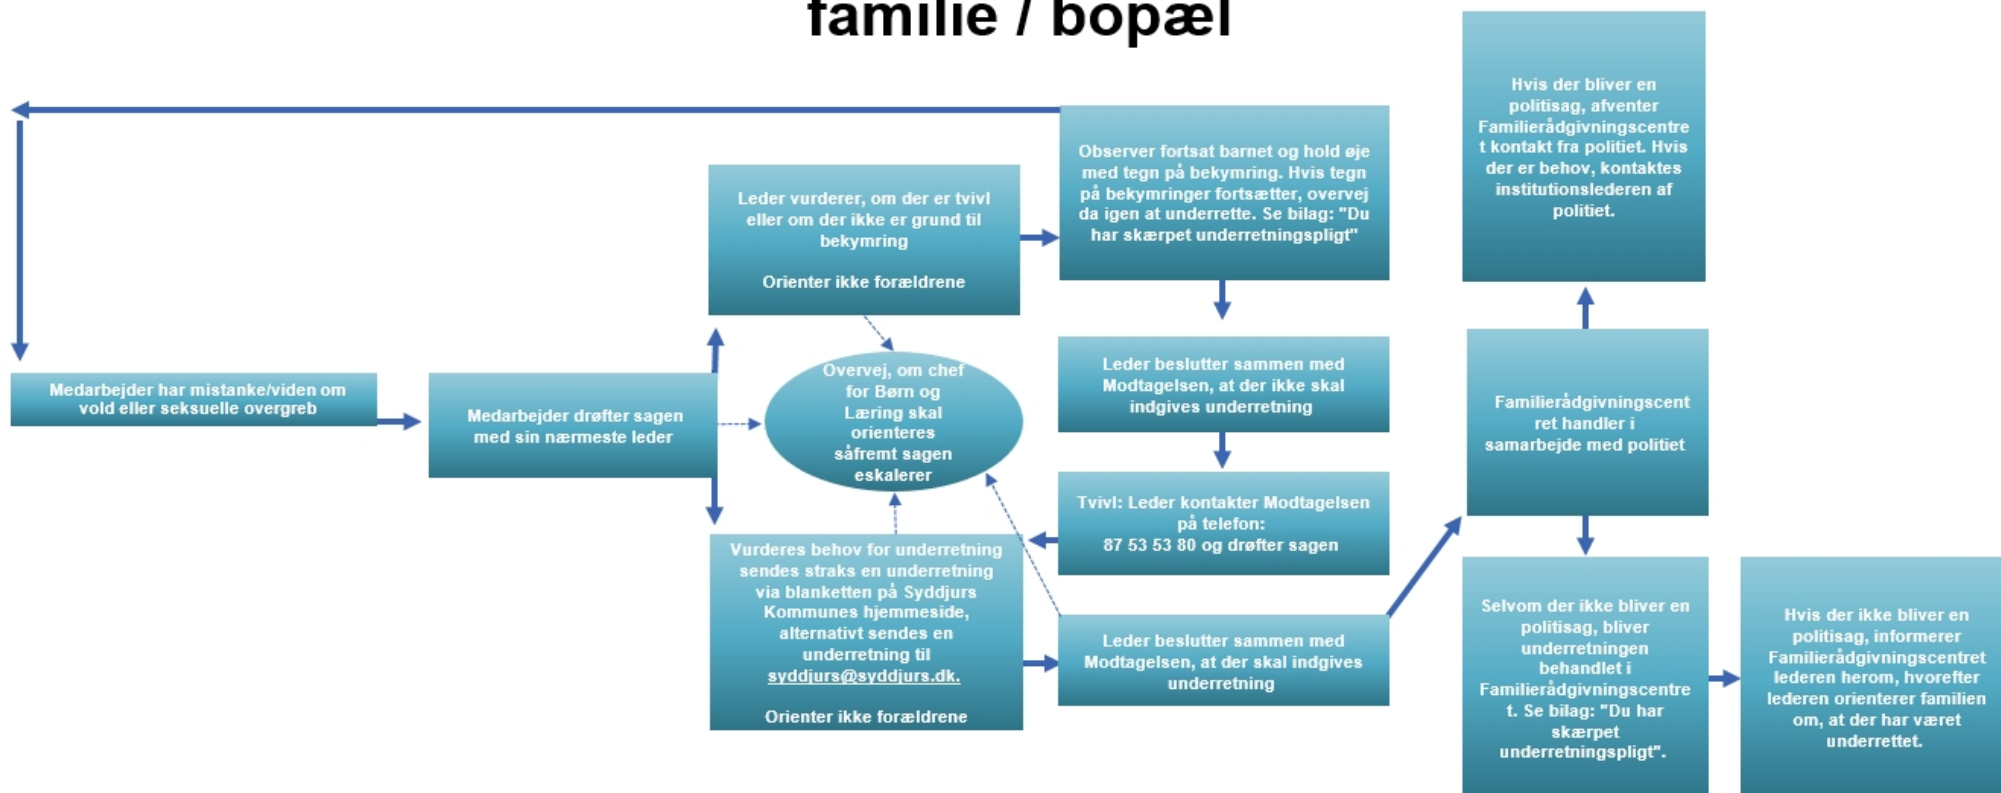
familie / bopæl

Medarbejder har mistanke/viden om vold eller seksuelle overgreb

Medarbejder drøfter sagen med sin nærmeste leder

Leder vurderer, om der er tvivl eller om der ikke er grund til bekymring

Orienter ikke forældrene

Overvej, om chef for Børn og Læring skal orienteres såfremt sagen eskalerer

Vurderes behov for underretning sendes straks en underretning via blanketten på Syddjurs Kommunes hjemmeside, alternativt sendes en underretning til syddjurs@syddjurs.dk.

Orienter ikke forældrene

Observer fortsat barnet og hold øje med tegn på bekymring. Hvis tegn på bekymringer fortsætter, overvej da igen at underrette. Se bilag: "Du har skærpet underretningspligt"

Leder beslutter sammen med Modtagelsen, at der ikke skal indgives underretning

Tvivl: Leder kontakter Modtagelsen på telefon: 87 53 53 80 og drøfter sagen

Leder beslutter sammen med Modtagelsen, at der skal indgives underretning

Hvis der bliver en politisag, afventer Familierådgivningscentret kontakt fra politiet. Hvis der er behov, kontaktes institutionslederen af politiet.

Familierådgivningscentret handler i samarbejde med politiet

Selvom der ikke bliver en politisag, bliver underretningen behandlet i Familierådgivningscentret. Se bilag: "Du har skærpet underretningspligt".

Hvis der ikke bliver en politisag, informerer Familierådgivningscentret lederen herom, hvorefter lederen orienterer familien om, at der har været underrettet.